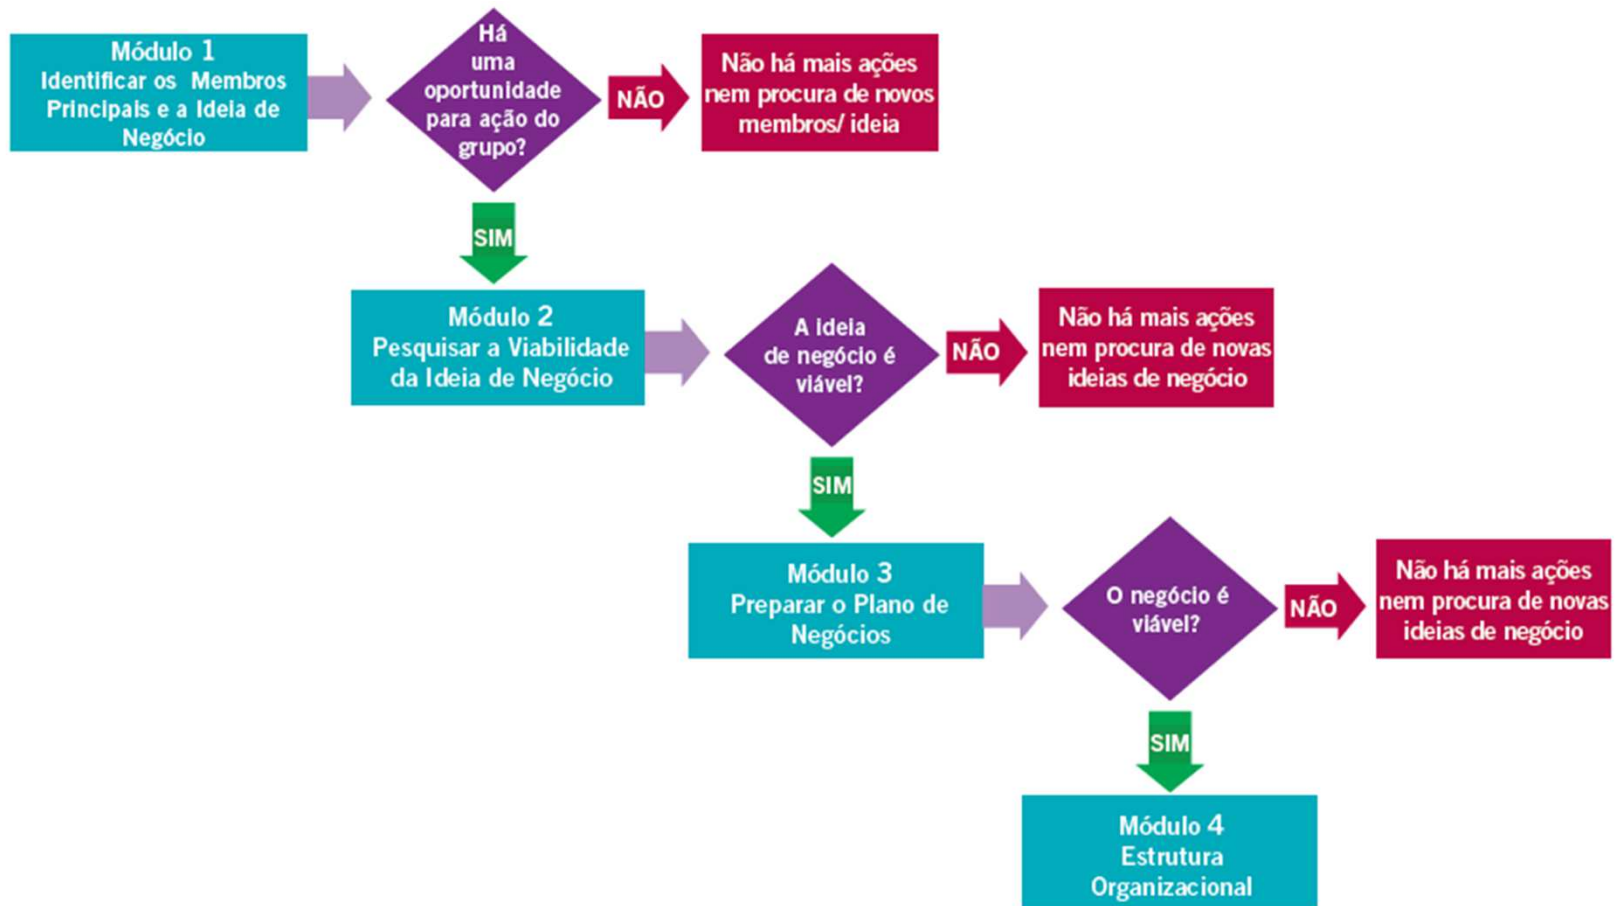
Módulo 1
Identificar os Membros Principais e a Ideia de Negócio

Há uma oportunidade para ação do grupo?

NÃO

Não há mais ações nem procura de novos membros/ ideia

SIM

Módulo 2
Pesquisar a Viabilidade da Ideia de Negócio

A ideia de negócio é viável?

NÃO

Não há mais ações nem procura de novas ideias de negócio

SIM

Módulo 3
Preparar o Plano de Negócios

O negócio é viável?

NÃO

Não há mais ações nem procura de novas ideias de negócio

SIM

Módulo 4
Estrutura Organizacional